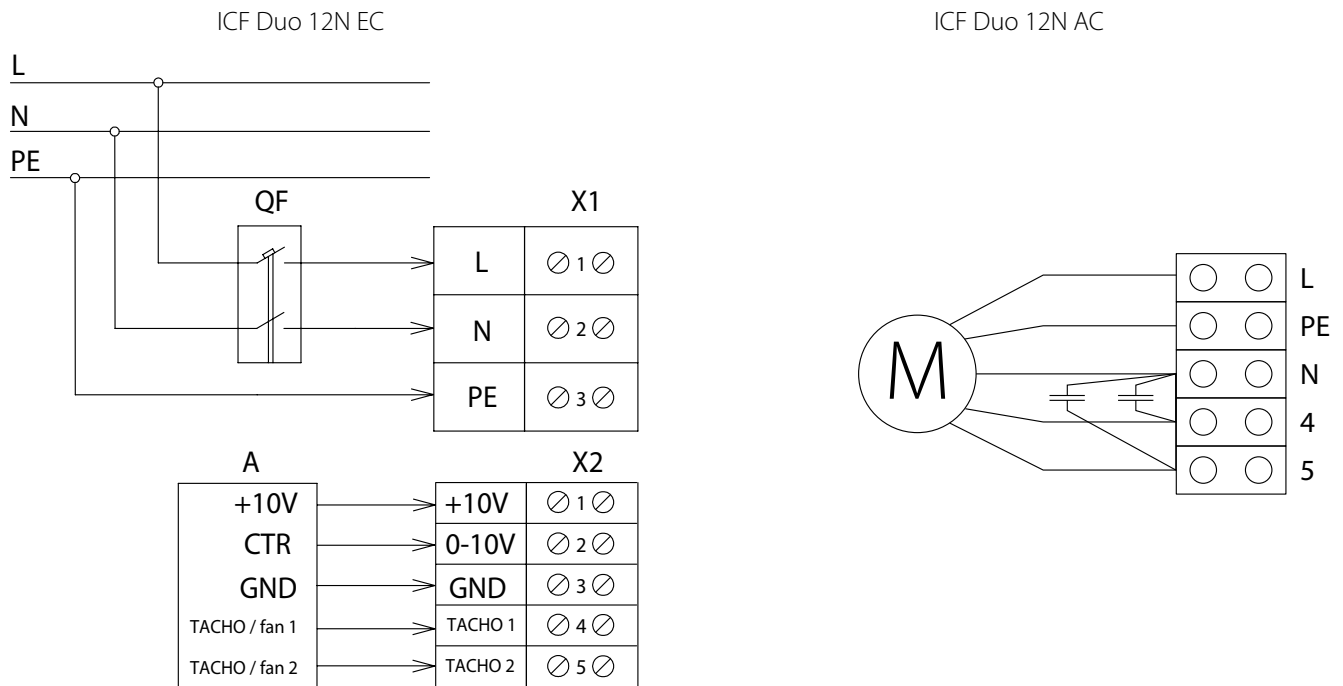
ICF Duo 12N EC

L
N
PE

QF

X1

| L | 1 |
|---|---|
| N | 2 |
| PE | 3 |

A

+10V
CTR
GND
TACHO / fan 1
TACHO / fan 2

X2

| +10V | 1 |
|---|---|
| 0-10V | 2 |
| GND | 3 |
| TACHO 1 | 4 |
| TACHO 2 | 5 |

ICF Duo 12N AC

M

L
PE
N
4
5